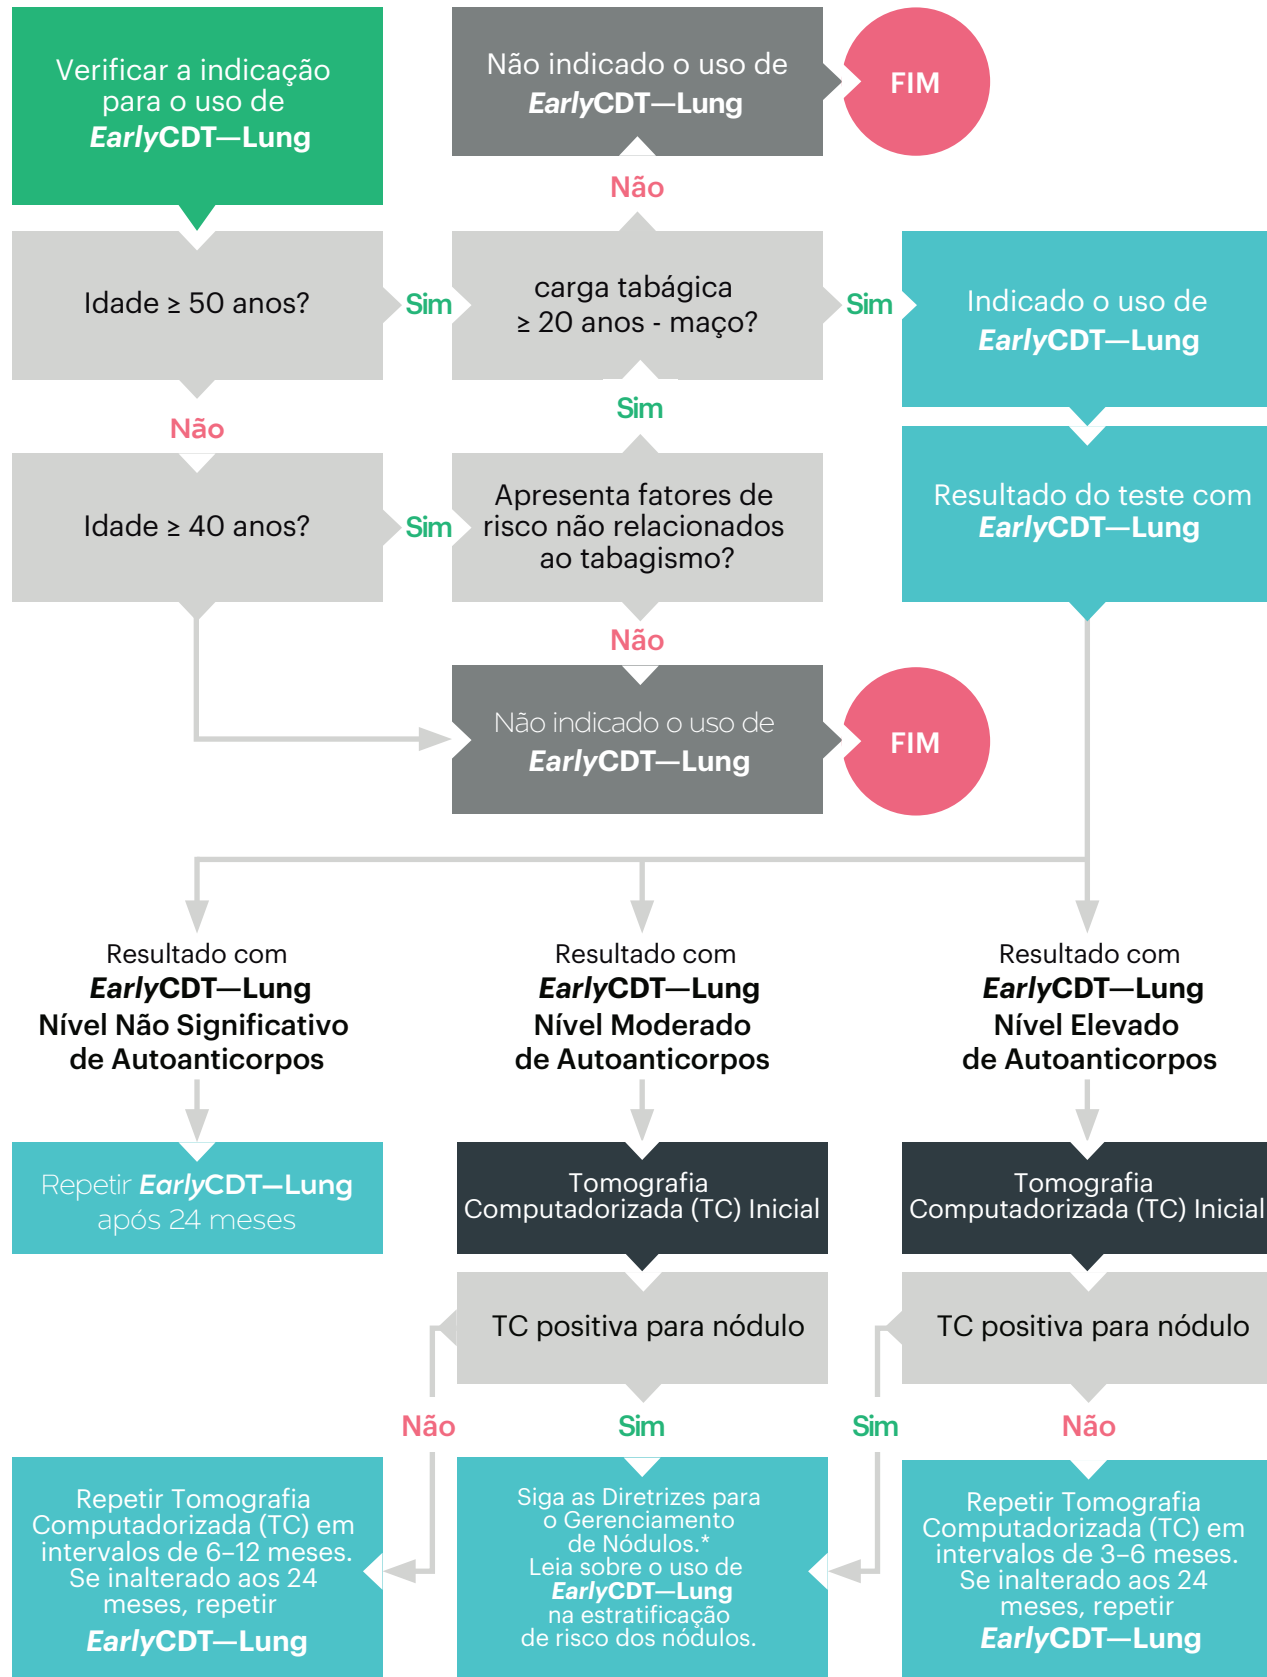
Verificar a indicação para o uso de EarlyCDT—Lung

Não indicado o uso de EarlyCDT—Lung

FIM

Não

Idade ≥ 50 anos?

Sim

carga tabágica ≥ 20 anos - maço?

Sim

Indicado o uso de EarlyCDT—Lung

Não

Sim

Resultado do teste com EarlyCDT—Lung

Idade ≥ 40 anos?

Sim

Apresenta fatores de risco não relacionados ao tabagismo?

Não

Não indicado o uso de EarlyCDT—Lung

FIM

Resultado com EarlyCDT—Lung Nível Não Significativo de Autoanticorpos

Resultado com EarlyCDT—Lung Nível Moderado de Autoanticorpos

Resultado com EarlyCDT—Lung Nível Elevado de Autoanticorpos

Repetir EarlyCDT—Lung após 24 meses

Tomografia Computadorizada (TC) Inicial

Tomografia Computadorizada (TC) Inicial

TC positiva para nódulo

TC positiva para nódulo

Não

Sim

Sim

Não

Repetir Tomografia Computadorizada (TC) em intervalos de 6–12 meses. Se inalterado aos 24 meses, repetir EarlyCDT—Lung

Siga as Diretrizes para o Gerenciamento de Nódulos.* Leia sobre o uso de EarlyCDT—Lung na estratificação de risco dos nódulos.

Repetir Tomografia Computadorizada (TC) em intervalos de 3–6 meses. Se inalterado aos 24 meses, repetir EarlyCDT—Lung